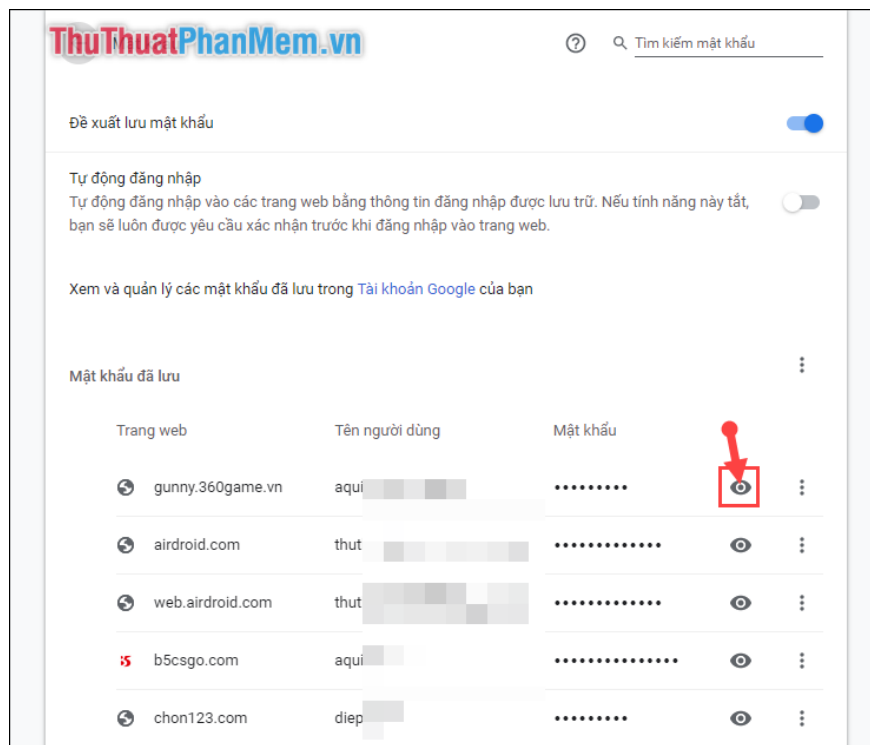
ThuThuatPhanMem.vn

Tìm kiếm mật khẩu

Đề xuất lưu mật khẩu

Tự động đăng nhập
Tự động đăng nhập vào các trang web bằng thông tin đăng nhập được lưu trữ. Nếu tính năng này tắt, bạn sẽ luôn được yêu cầu xác nhận trước khi đăng nhập vào trang web.

Xem và quản lý các mật khẩu đã lưu trong Tài khoản Google của bạn

Mật khẩu đã lưu

| Trang web | Tên người dùng | Mật khẩu |
|---|---|---|
| gunny.360game.vn | aqui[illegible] | ••••••••• |
| airdroid.com | thut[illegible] | ••••••••••••• |
| web.airdroid.com | thut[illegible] | ••••••••••••• |
| b5csgo.com | aqui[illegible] | ••••••••••••••• |
| chon123.com | diep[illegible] | ••••••••• |